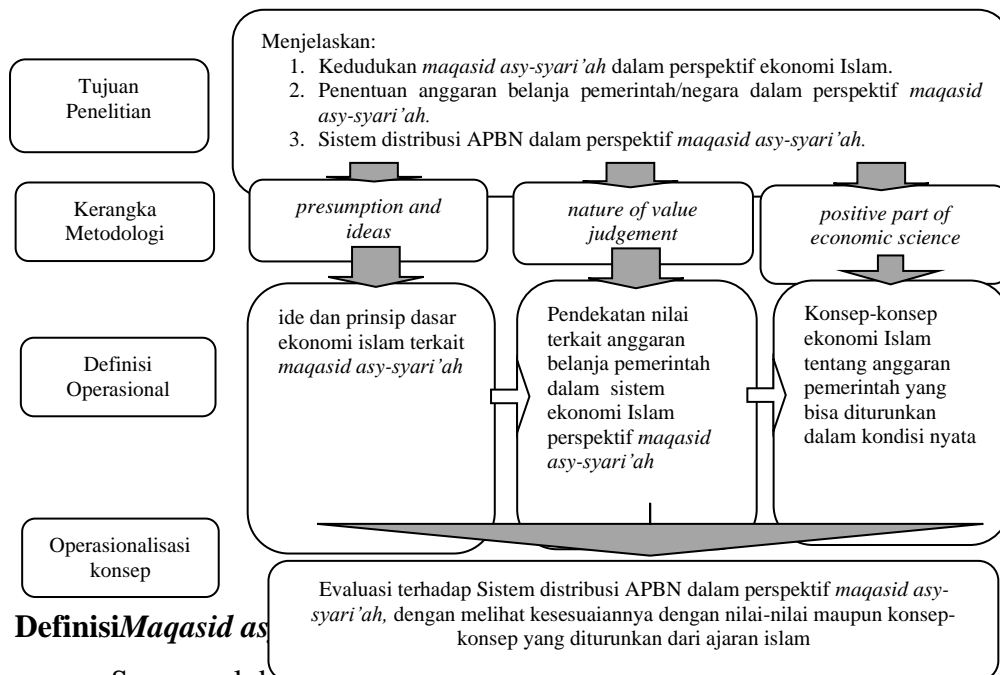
Tujuan Penelitian

Menjelaskan:
1. Kedudukan *maqasid asy-syari'ah* dalam perspektif ekonomi Islam.
2. Penentuan anggaran belanja pemerintah/negara dalam perspektif *maqasid asy-syari'ah.*
3. Sistem distribusi APBN dalam perspektif *maqasid asy-syari'ah.*

Kerangka Metodologi

*presumption and ideas*

*nature of value judgement*

*positive part of economic science*

Definisi Operasional

ide dan prinsip dasar ekonomi islam terkait *maqasid asy-syari'ah*

Pendekatan nilai terkait anggaran belanja pemerintah dalam sistem ekonomi Islam perspektif *maqasid asy-syari'ah*

Konsep-konsep ekonomi Islam tentang anggaran pemerintah yang bisa diturunkan dalam kondisi nyata

Operasionalisasi konsep

Evaluasi terhadap Sistem distribusi APBN dalam perspektif *maqasid asy-syari'ah,* dengan melihat kesesuaiannya dengan nilai-nilai maupun konsep-konsep yang diturunkan dari ajaran islam

**Definisi*Maqasid as*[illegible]**

S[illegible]